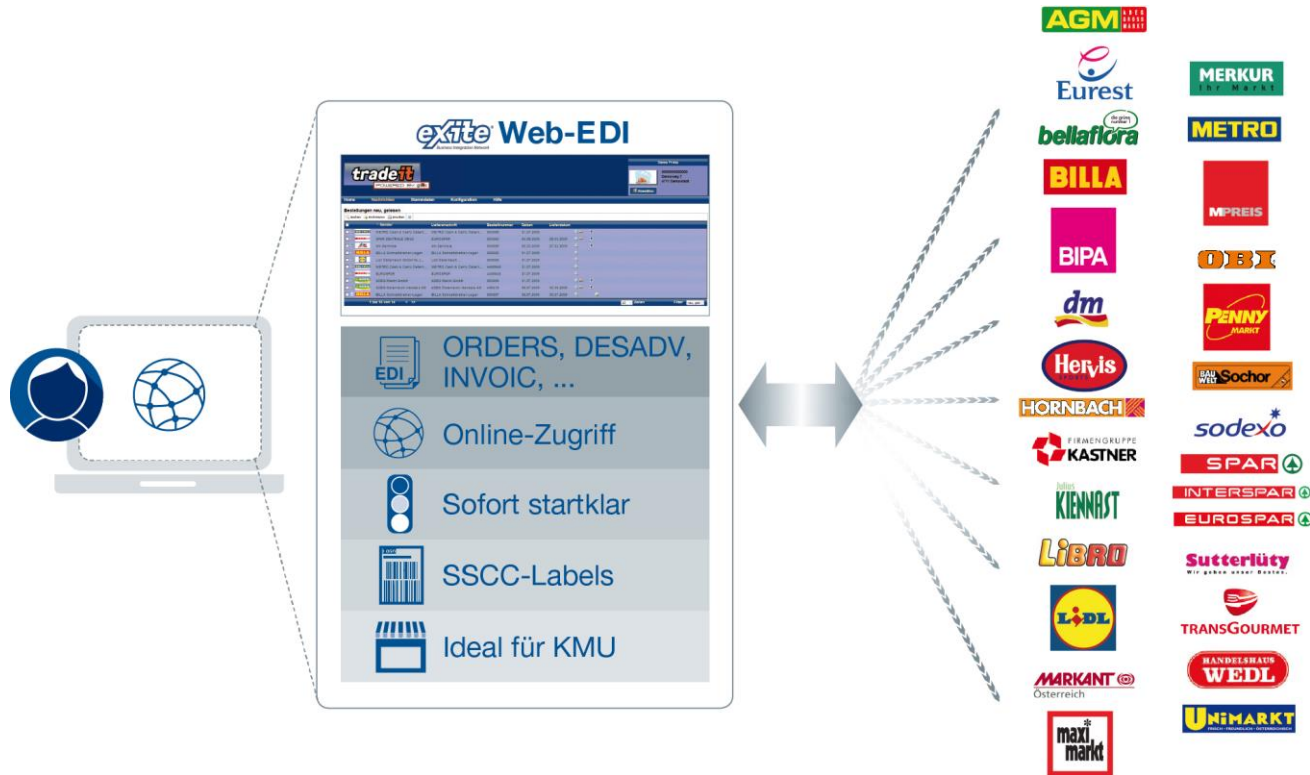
exite Web-EDI

tradeit

Bestellungen neu, gelesen

EDI ORDERS, DESADV, INVOIC, ...

Online-Zugriff

Sofort startklar

SSCC-Labels

Ideal für KMU

AGM

Eurest

bellaflora

BILLA

BIPA

dm

Hervis

HORNBACH

FIRMENGRUPPE KASTNER

KIENNAST

LIBRO

LIDL

MARKANT Österreich

maxi markt

MERKUR Ihr Markt

METRO

MPREIS

OBI

PENNY MARKT

BAUWELT Sochor

sodexo

SPAR

INTERSPAR

EUROSPAR

Sutterlüty
Wir geben unser Bestes.

TRANSGOURMET

HANDELSHAUS WEDL

UNIMARKT